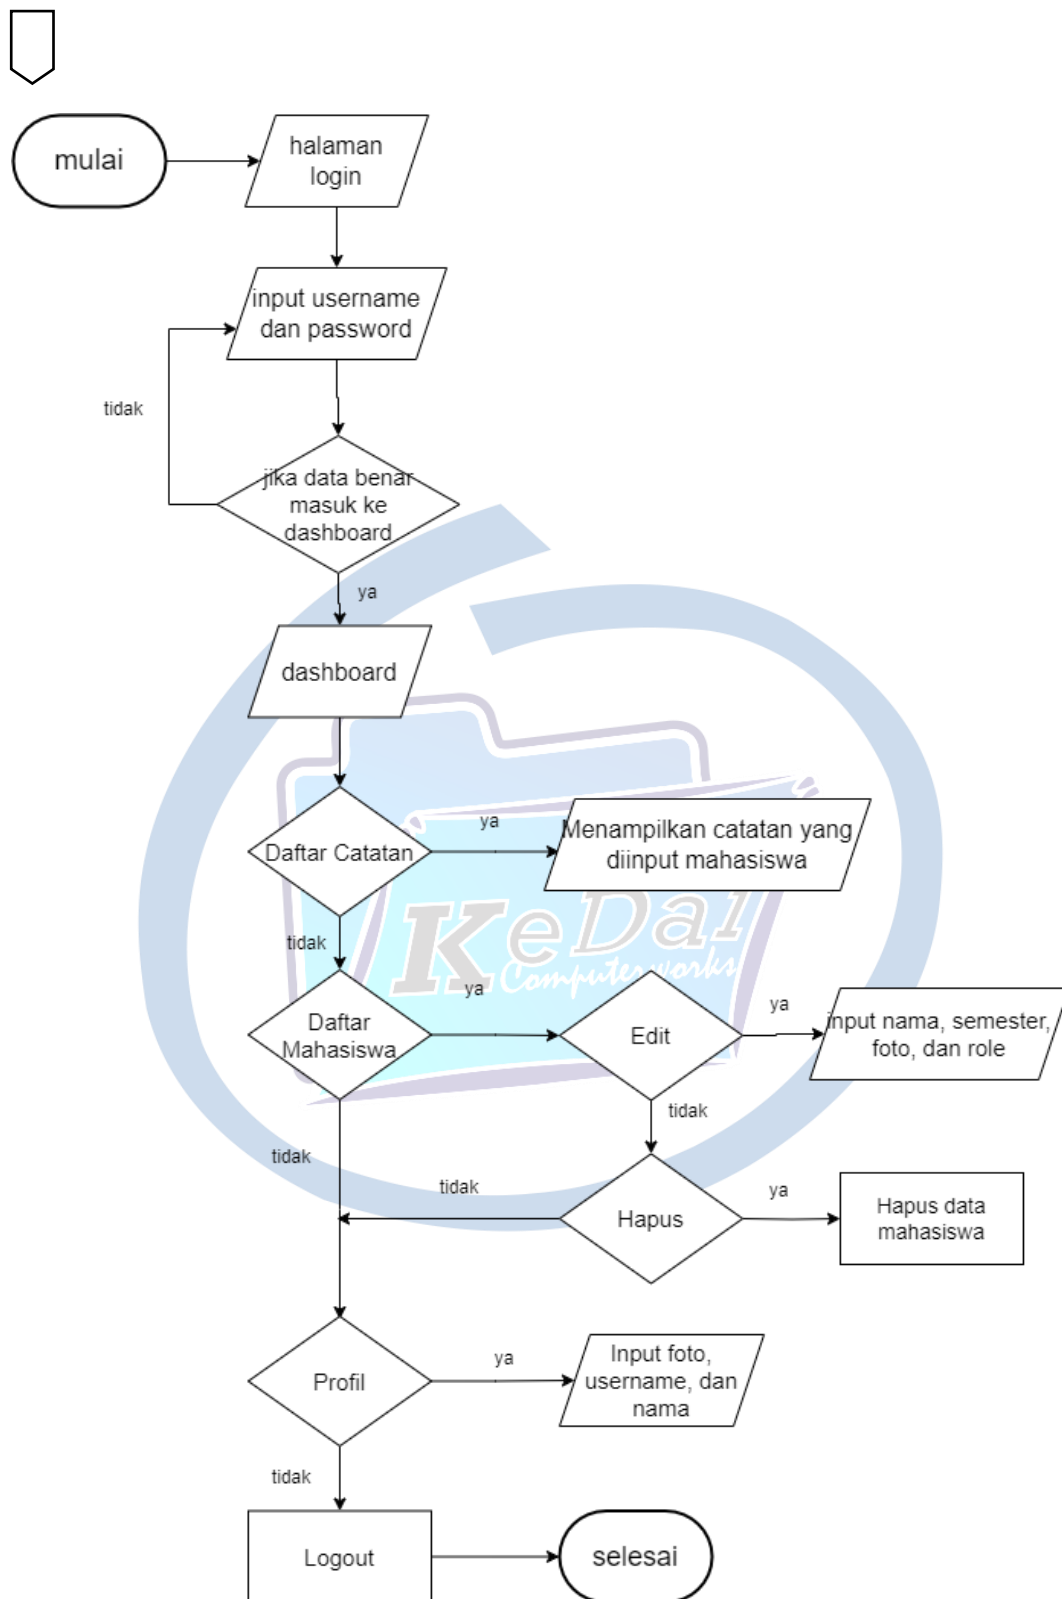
mulai

halaman login

input username dan password

tidak

jika data benar masuk ke dashboard

ya

dashboard

Daftar Catatan

ya

Menampilkan catatan yang diinput mahasiswa

tidak

Daftar Mahasiswa

ya

Edit

ya

input nama, semester, foto, dan role

tidak

tidak

tidak

Hapus

ya

Hapus data mahasiswa

Profil

ya

Input foto, username, dan nama

tidak

Logout

selesai

KeDai Computerworks